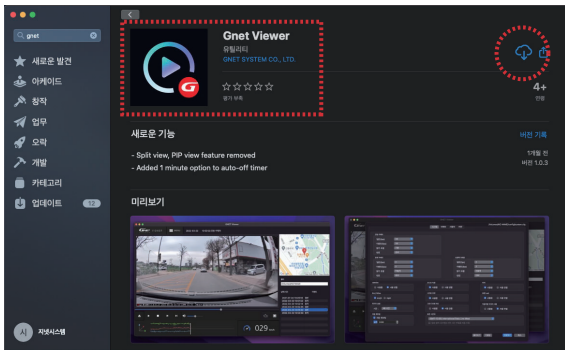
gnet

새로운 발견

아케이드

창작

업무

오락

개발

카테고리

업데이트 12

시 지넷시스템

Gnet Viewer

유틸리티

GNET SYSTEM CO., LTD.

☆☆☆☆☆

평가 부족

4+

연령

새로운 기능

버전 기록

- Split view, PIP view feature removed

- Added 1 minute option to auto-off timer

1개월 전

버전 1.0.3

미리보기

029